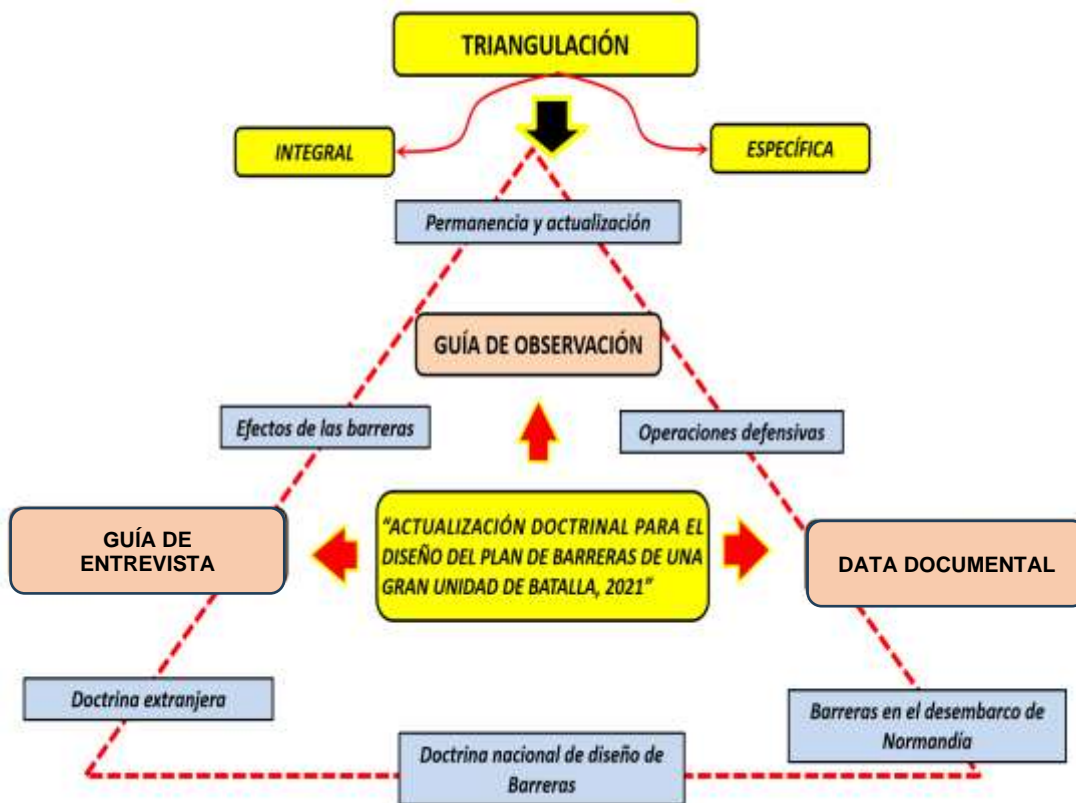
TRIANGULACIÓN

INTEGRAL

ESPECÍFICA

Permanencia y actualización

GUÍA DE OBSERVACIÓN

Efectos de las barreras

Operaciones defensivas

GUÍA DE ENTREVISTA

"ACTUALIZACIÓN DOCTRINAL PARA EL DISEÑO DEL PLAN DE BARRERAS DE UNA GRAN UNIDAD DE BATALLA, 2021"

DATA DOCUMENTAL

Doctrina extranjera

Barreras en el desembarco de Normandía

Doctrina nacional de diseño de Barreras